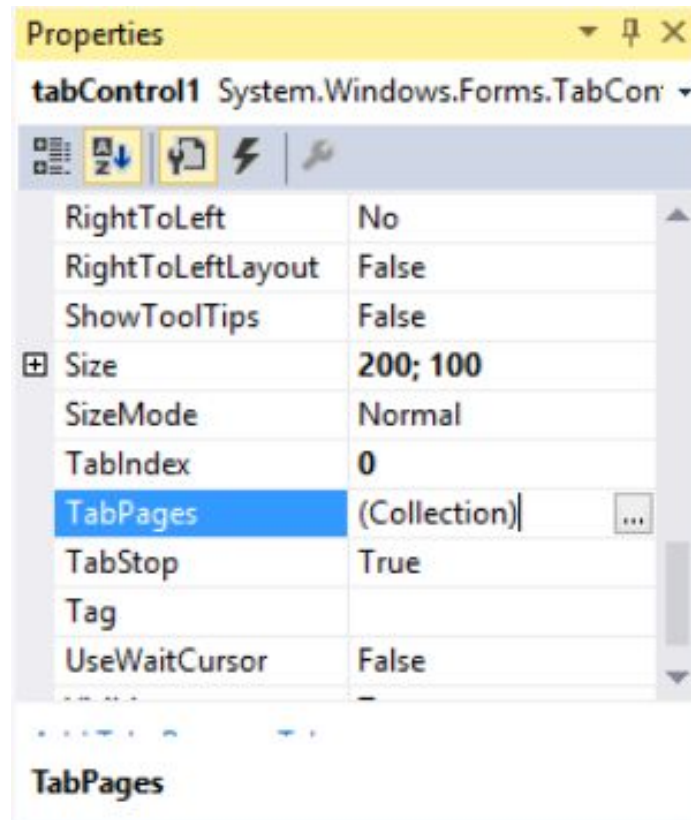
Properties

tabControl1 System.Windows.Forms.TabCon

| | |
|---|---|
| RightToLeft | No |
| RightToLeftLayout | False |
| ShowToolTips | False |
| ⊞ Size | **200; 100** |
| SizeMode | Normal |
| TabIndex | **0** |
| TabPages | (Collection) ... |
| TabStop | True |
| Tag | |
| UseWaitCursor | False |
| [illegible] | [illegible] |

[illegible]

**TabPages**